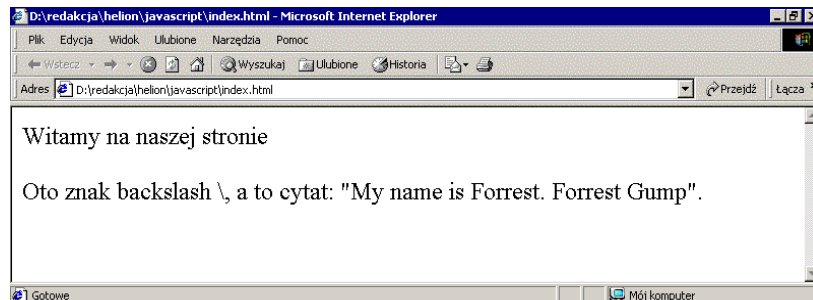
D:\redakcja\helion\javascript\index.html - Microsoft Internet Explorer

Plik Edycja Widok Ulubione Narzędzia Pomoc

Wstecz Wyszukaj Ulubione Historia

Adres D:\redakcja\helion\javascript\index.html Przejdź Łącza

Witamy na naszej stronie

Oto znak backslash \, a to cytat: "My name is Forrest. Forrest Gump".

Gotowe Mój komputer